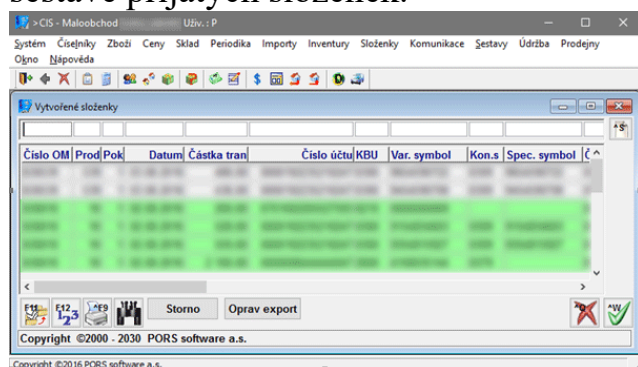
sestavě přijatých složenek.

>CIS - Maloobchod Uživ.: P

Systém Číselníky Zboží Ceny Sklad Periodika Importy Inventury Složenky Komunikace Sestavy Údržba Prodejny Okno Nápověda

Vytvořené složenky

| Číslo OM | Prod | Pok | Datum | Částka tran | Číslo účtu | KBU | Var. symbol | Kon.s | Spec. symbol | Č |
|---|---|---|---|---|---|---|---|---|---|---|
| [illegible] | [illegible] | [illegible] | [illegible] | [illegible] | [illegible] | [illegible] | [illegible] | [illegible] | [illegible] | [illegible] |

F11 F12 $1_2 3$ F9 Storno Oprav export

Copyright ©2000 - 2030 PORS software a.s.

Copyright ©2016 PORS software a.s.